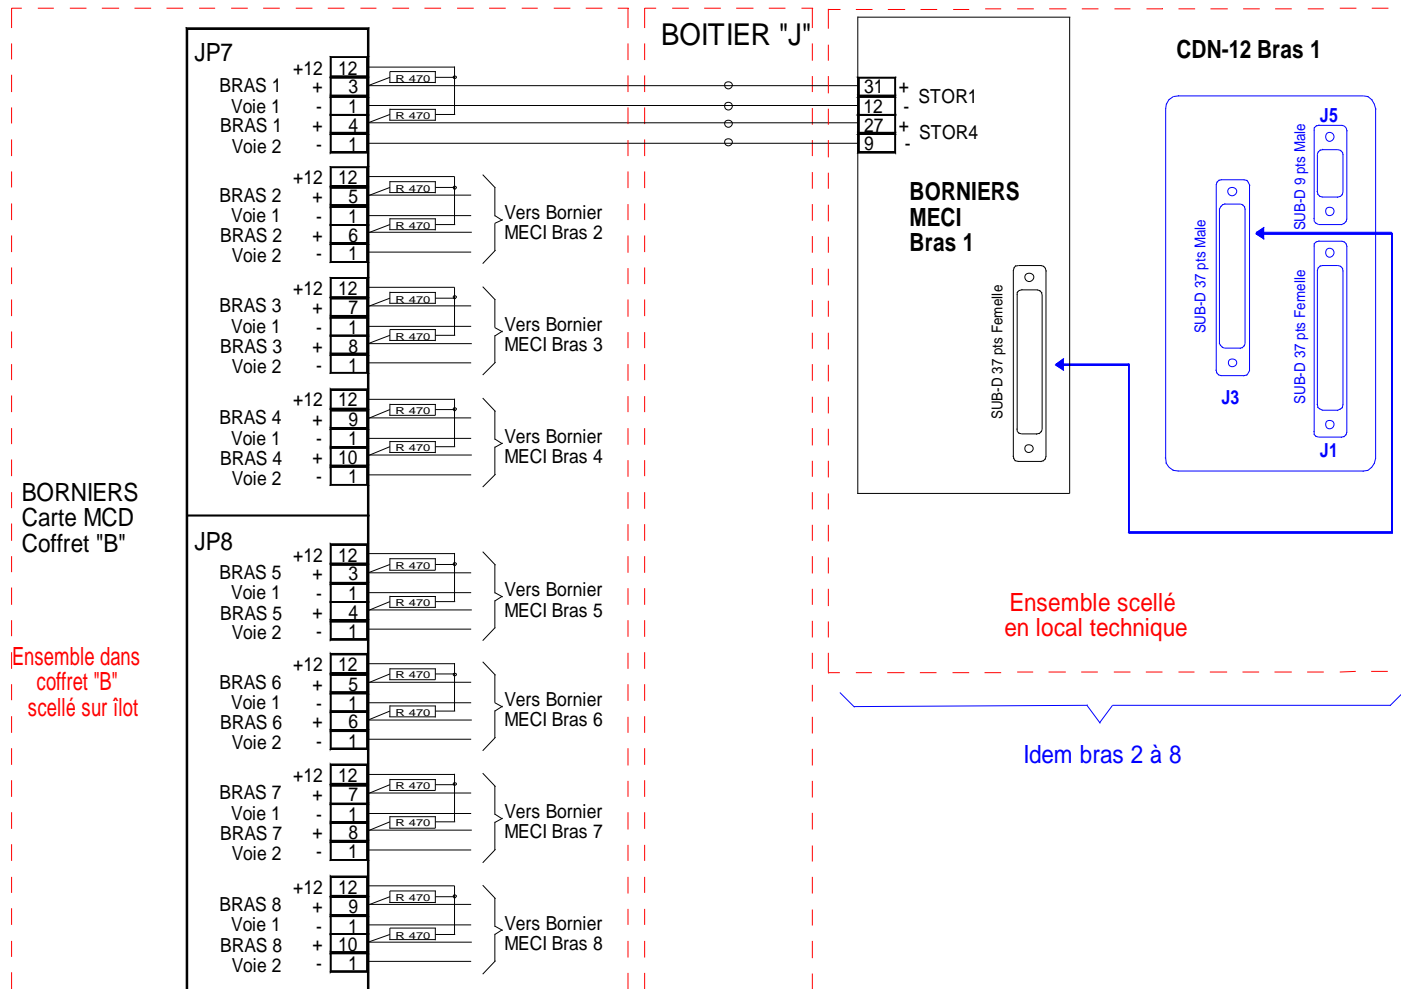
JP7

+12 12
BRAS 1 + 3
Voie 1 - 1
BRAS 1 + 4
Voie 2 - 1

R 470
R 470

+12 12
BRAS 2 + 5
Voie 1 - 1
BRAS 2 + 6
Voie 2 - 1

R 470
R 470

Vers Bornier MECI Bras 2

+12 12
BRAS 3 + 7
Voie 1 - 1
BRAS 3 + 8
Voie 2 - 1

R 470
R 470

Vers Bornier MECI Bras 3

+12 12
BRAS 4 + 9
Voie 1 - 1
BRAS 4 + 10
Voie 2 - 1

R 470
R 470

Vers Bornier MECI Bras 4

BORNIERS
Carte MCD
Coffret "B"

Ensemble dans coffret "B" scellé sur îlot

JP8

+12 12
BRAS 5 + 3
Voie 1 - 1
BRAS 5 + 4
Voie 2 - 1

R 470
R 470

Vers Bornier MECI Bras 5

+12 12
BRAS 6 + 5
Voie 1 - 1
BRAS 6 + 6
Voie 2 - 1

R 470
R 470

Vers Bornier MECI Bras 6

+12 12
BRAS 7 + 7
Voie 1 - 1
BRAS 7 + 8
Voie 2 - 1

R 470
R 470

Vers Bornier MECI Bras 7

+12 12
BRAS 8 + 9
Voie 1 - 1
BRAS 8 + 10
Voie 2 - 1

R 470
R 470

Vers Bornier MECI Bras 8

BOITIER "J"

31 +
12 -
STOR1
27 +
9 -
STOR4

BORNIERS
MECI
Bras 1

SUB-D 37 pts Femelle

CDN-12 Bras 1

J5
SUB-D 9 pts Male
SUB-D 37 pts Male
J3
SUB-D 37 pts Femelle
J1

Ensemble scellé en local technique

Idem bras 2 à 8